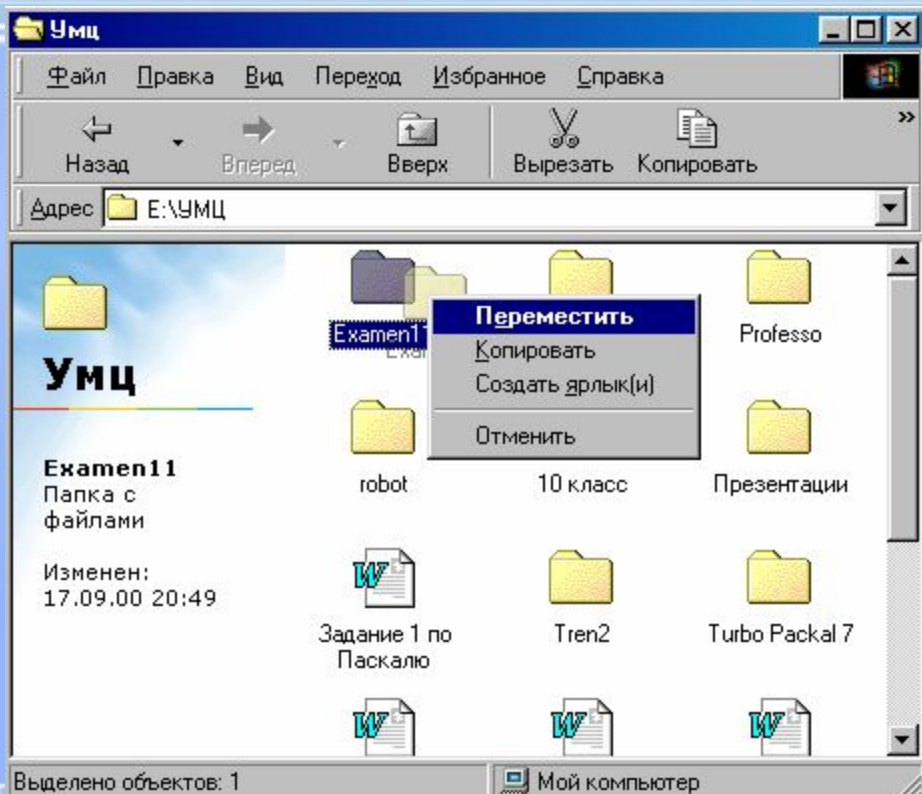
Умц

Файл Правка Вид Переход Избранное Справка

Назад Вперед Вверх Вырезать Копировать

Адрес E:\УМЦ

Умц

Examen11
Папка с файлами

Изменен:
17.09.00 20:49

Examen1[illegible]

Exa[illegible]

Переместить
Копировать
Создать ярлык(и)
Отменить

Professo

robot

10 класс

Презентации

Задание 1 по Паскалю

Tren2

Turbo Packal 7

Выделено объектов: 1

Мой компьютер